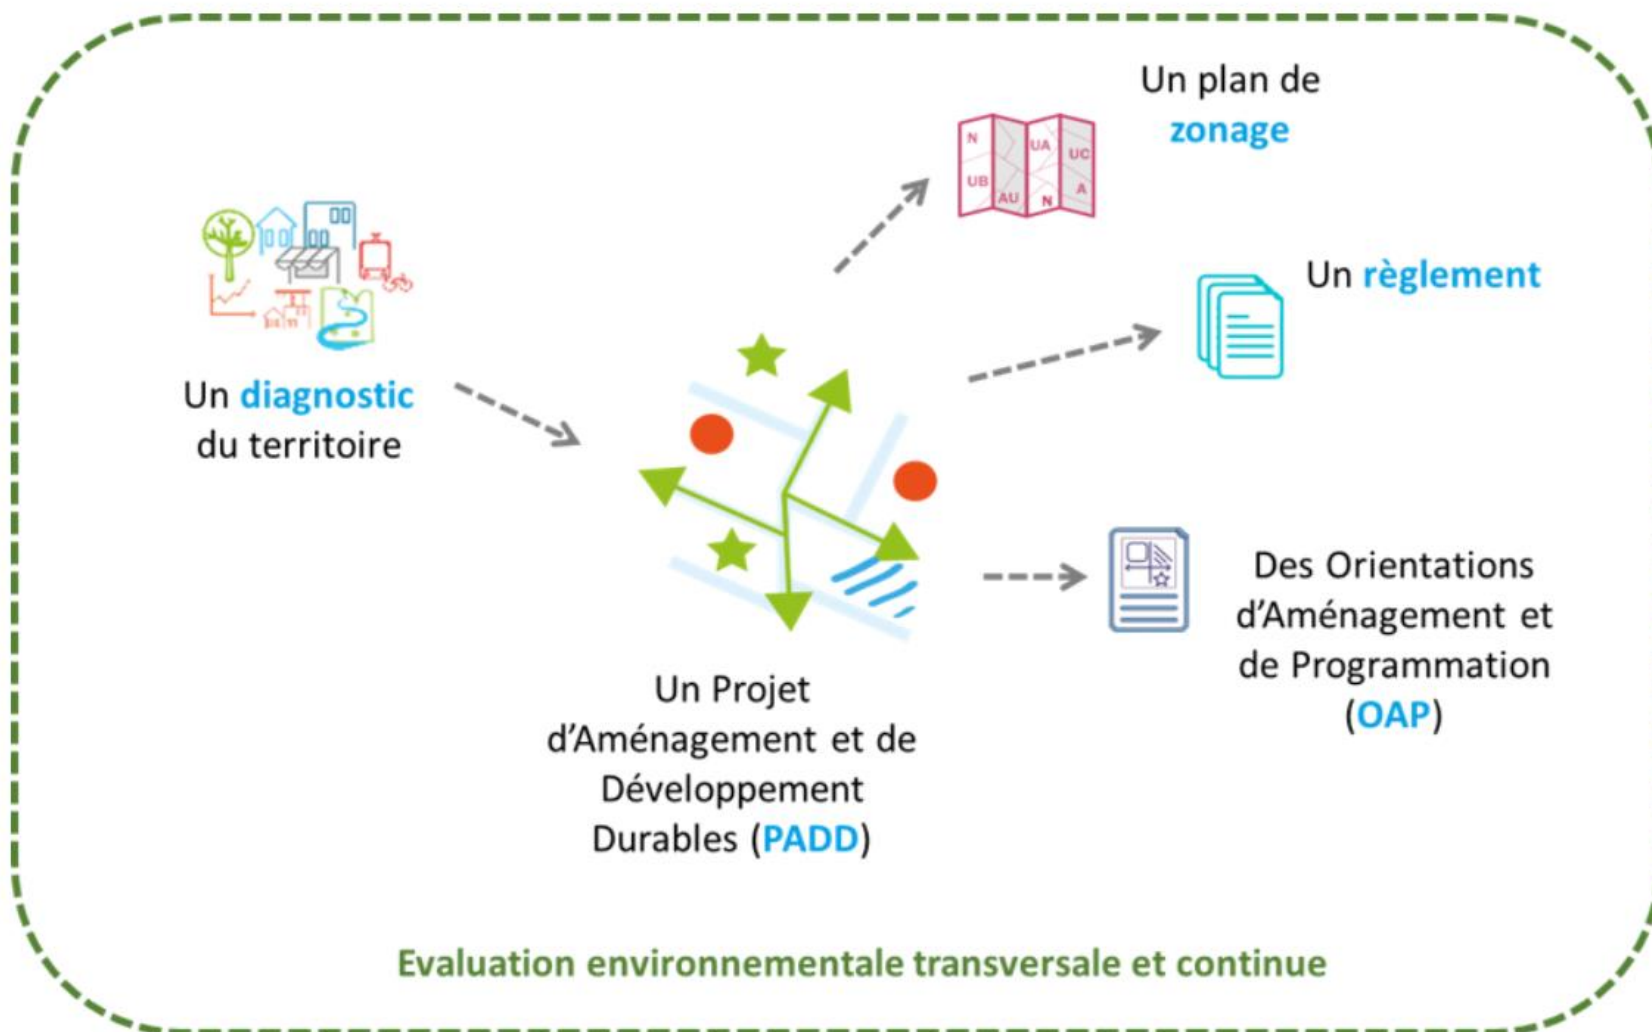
Un plan de zonage

N UA UC UB AU N A

Un règlement

Un diagnostic du territoire

Des Orientations d'Aménagement et de Programmation (OAP)

Un Projet d'Aménagement et de Développement Durables (PADD)

Evaluation environnementale transversale et continue